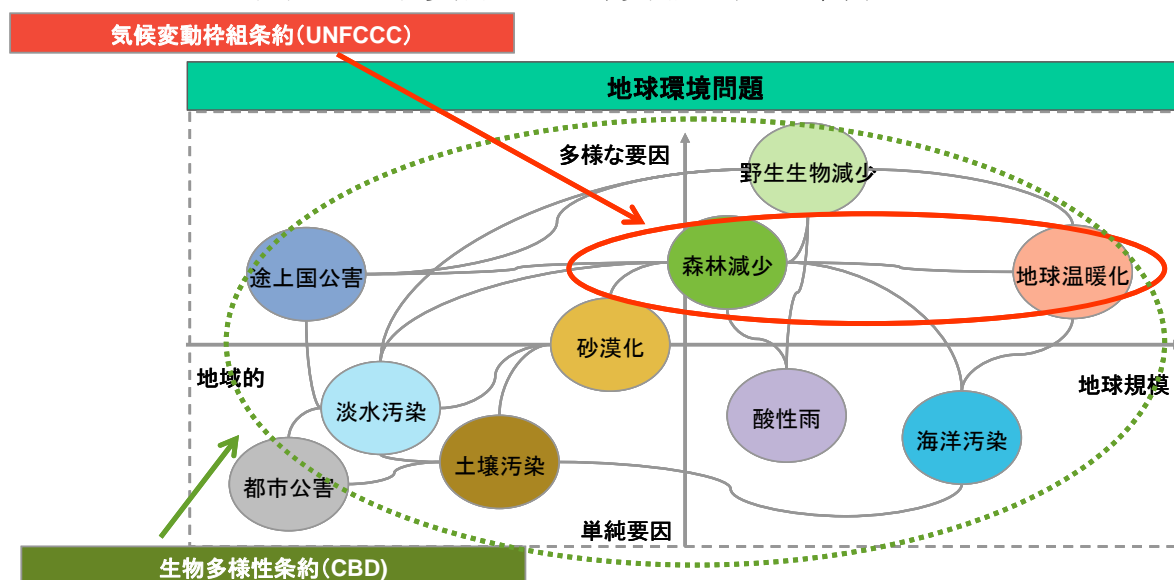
気候変動枠組条約(UNFCCC)

地球環境問題

多様な要因

野生生物減少

途上国公害

森林減少

地球温暖化

砂漠化

地域的

地球規模

淡水汚染

酸性雨

海洋汚染

土壌汚染

都市公害

単純要因

生物多様性条約(CBD)